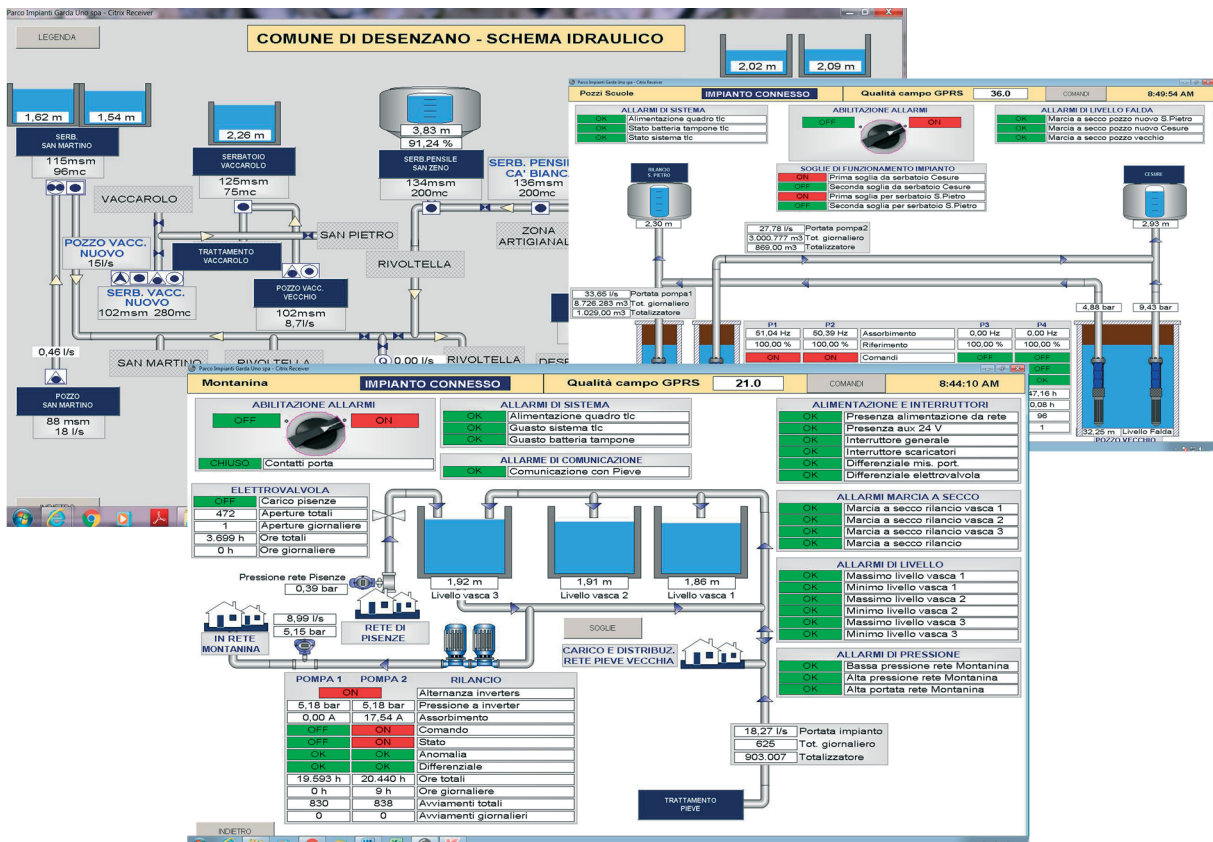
Parco Impianti Garda Uno spa - Citrix Receiver

LEGENDA

COMUNE DI DESENZANO - SCHEMA IDRAULICO

2,02 m
2,09 m

1,62 m
1,54 m
SERB. SAN MARTINO
115msm
96mc

2,26 m
SERBATOIO VACCAROLO
125msm
75mc

3,83 m
91,24 %
SERB.PENSILE SAN ZENO
134msm
200mc

SERB. PENSILE CA' BIANCA
136msm
200mc

VACCAROLO
SAN PIETRO
ZONA ARTIGIANALE
POZZO VACC. NUOVO
15l/s
TRATTAMENTO VACCAROLO
RIVOLTELLA
SERB. VACC. NUOVO
102msm 280mc
POZZO VACC. VECCHIO
102msm
8,7l/s
0,46 l/s
SAN MARTINO
RIVOLTELLA
0,00 l/s
RIVOLTELLA
POZZO SAN MARTINO
88 msm
18 l/s
INDIETRO

Parco Impianti Garda Uno spa - Citrix Receiver
Pozzi Scuole
IMPIANTO CONNESSO
Qualità campo GPRS
36.0
COMANDI
8:49:54 AM

ALLARMI DI SISTEMA
OK Alimentazione quadro tlc
OK Stato batteria tampone tlc
OK Stato sistema tlc

ABILITAZIONE ALLARMI
OFF
ON

ALLARMI DI LIVELLO FALDA
OK Marcia a secco pozzo nuovo S.Pietro
OK Marcia a secco pozzo nuovo Cesure
OK Marcia a secco pozzo vecchio

RILANCIO S. PIETRO
SOGLIE DI FUNZIONAMENTO IMPIANTO
ON Prima soglia da serbatoio Cesure
OFF Seconda soglia da serbatoio Cesure
ON Prima soglia per serbatoio S.Pietro
OFF Seconda soglia per serbatoio S.Pietro
CESURE
2,30 m
2,93 m
27,78 l/s Portata pompa2
3.000.777 m3 Tot. giornaliero
869,00 m3 Totalizzatore
33,65 l/s Portata pompa1
8.726.283 m3 Tot. giornaliero
1.029,00 m3 Totalizzatore
4,88 bar
9,43 bar

| P1 | P2 | | P3 | P4 |
|---|---|---|---|---|
| 51,04 Hz | 50,39 Hz | Assorbimento | 0,00 Hz | 0,00 Hz |
| 100,00 % | 100,00 % | Riferimento | 100,00 % | 100,00 % |
| ON | ON | Comandi | OFF | OFF |

OFF
OK
47,16 h
0,08 h
96
1
32,25 m Livello Falda
POZZO VECCHIO

Parco Impianti Garda Uno spa - Citrix Receiver
Montanina
IMPIANTO CONNESSO
Qualità campo GPRS
21.0
COMANDI
8:44:10 AM

ABILITAZIONE ALLARMI
OFF
ON
CHIUSO Contatti porta

ALLARMI DI SISTEMA
OK Alimentazione quadro tlc
OK Guasto sistema tlc
OK Guasto batteria tampone

ALLARME DI COMUNICAZIONE
OK Comunicazione con Pieve

ALIMENTAZIONE E INTERRUTTORI
OK Presenza alimentazione da rete
OK Presenza aux 24 V
OK Interruttore generale
OK Interruttore scaricatori
OK Differenziale mis. port.
OK Differenziale elettrovalvola

ELETTROVALVOLA
OFF Carico pisenze
472 Aperture totali
1 Aperture giornaliere
3.699 h Ore totali
0 h Ore giornaliere

ALLARMI MARCIA A SECCO
OK Marcia a secco rilancio vasca 1
OK Marcia a secco rilancio vasca 2
OK Marcia a secco rilancio vasca 3
OK Marcia a secco rilancio

1,92 m
Livello vasca 3
1,91 m
Livello vasca 2
1,86 m
Livello vasca 1

ALLARMI DI LIVELLO
OK Massimo livello vasca 1
OK Minimo livello vasca 1
OK Massimo livello vasca 2
OK Minimo livello vasca 2
OK Massimo livello vasca 3
OK Minimo livello vasca 3

Pressione rete Pisenze
0,39 bar
8,99 l/s
5,15 bar
IN RETE MONTANINA
RETE DI PISENZE
SOGLIE
CARICO E DISTRIBUZ. RETE PIEVE VECCHIA

ALLARMI DI PRESSIONE
OK Bassa pressione rete Montanina
OK Alta pressione rete Montanina
OK Alta portata rete Montanina

| POMPA 1 | POMPA 2 | RILANCIO |
|---|---|---|
| ON | | Alternanza inverters |
| 5,18 bar | 5,18 bar | Pressione a inverter |
| 0,00 A | 17,54 A | Assorbimento |
| OFF | ON | Comando |
| OFF | ON | Stato |
| OK | OK | Anomalia |
| OK | OK | Differenziale |
| 19.593 h | 20.440 h | Ore totali |
| 0 h | 9 h | Ore giornaliere |
| 830 | 838 | Avviamenti totali |
| 0 | 0 | Avviamenti giornalieri |

18,27 l/s Portata impianto
625 Tot. giornaliero
903.007 Totalizzatore

TRATTAMENTO PIEVE
INDIETRO